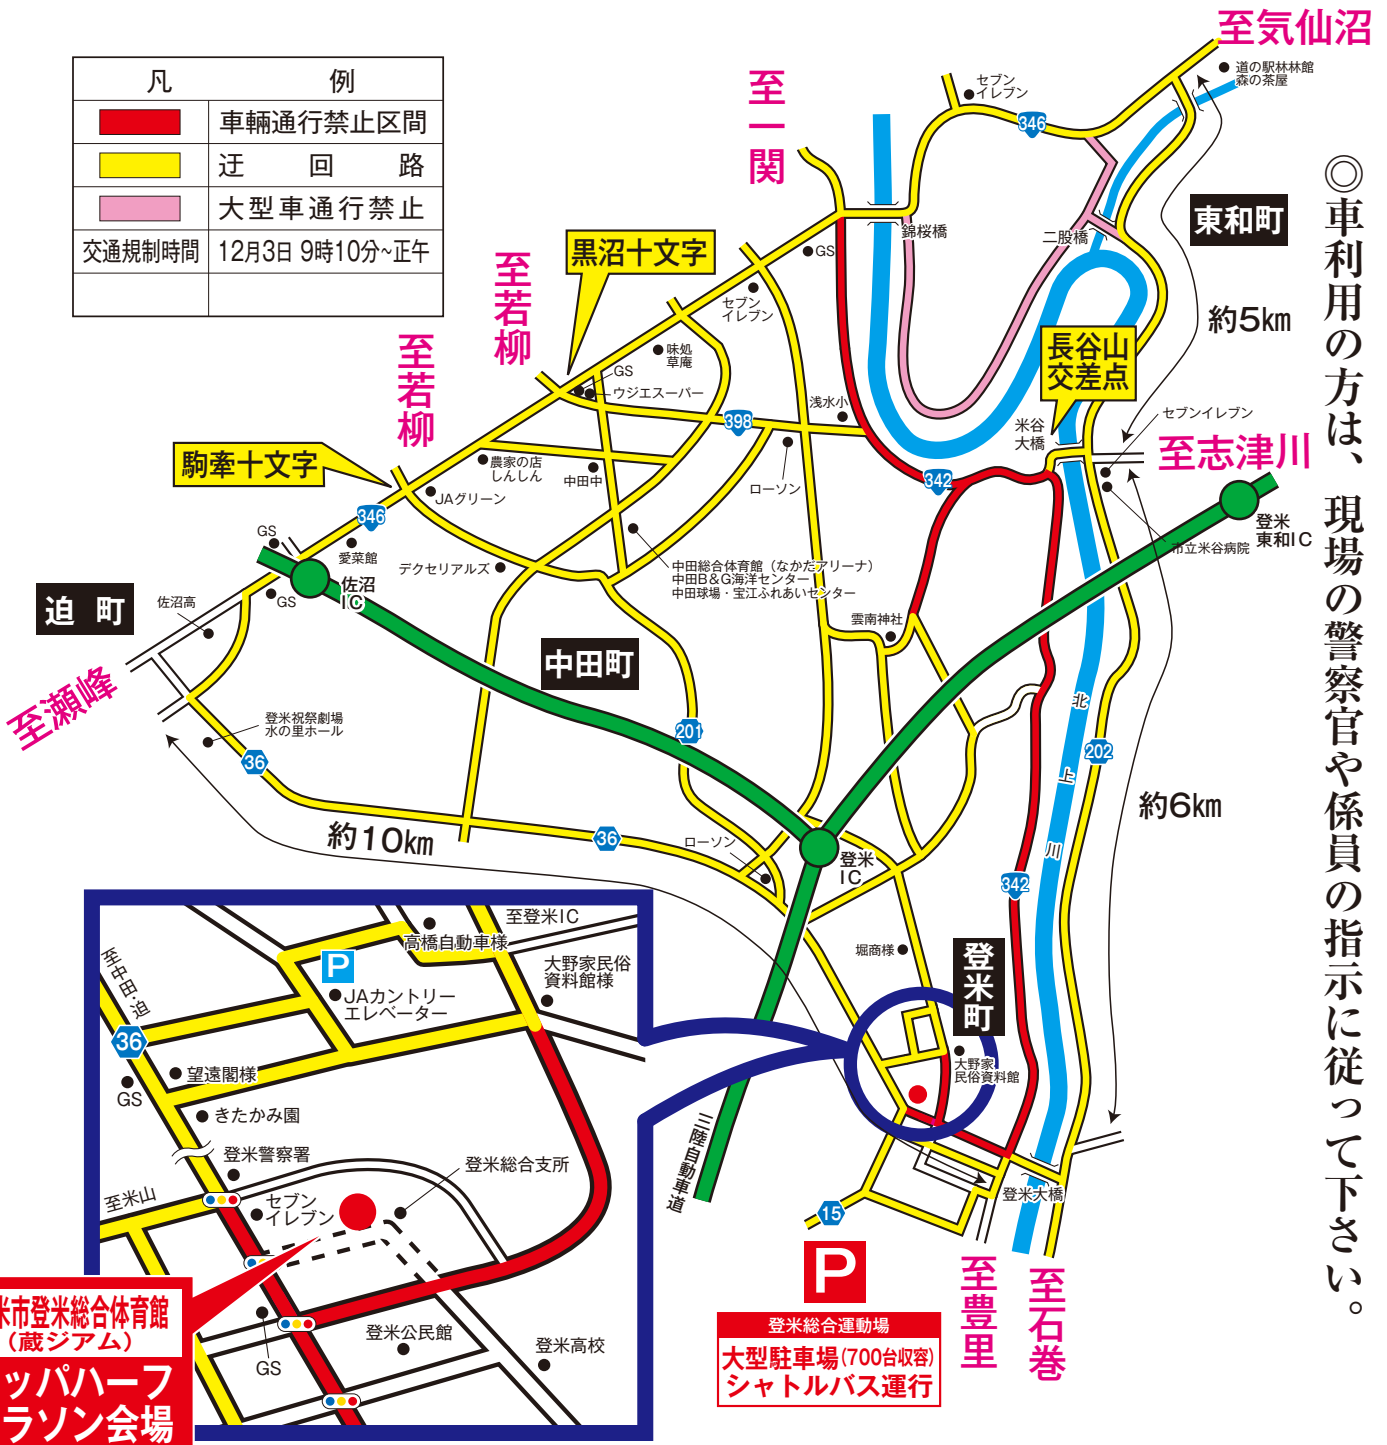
| 凡 例 | |
|---|---|
| | 車輌通行禁止区間 |
| | 迂 回 路 |
| | 大型車通行禁止 |
| 交通規制時間 | 12月3日 9時10分~正午 |
| | |

至気仙沼
至一関
至若柳
至若柳
黒沼十文字
駒牽十文字
至瀬峰
迫 町
東和町
中田町
登米町
長谷山交差点
至志津川
至豊里
至石巻
約5km
約6km
約10km

道の駅林林館 森の茶屋
セブンイレブン
346
錦桜橋
二股橋
GS
セブンイレブン
味処草庵
GS
ウジエスーパー
398
浅水小
米谷大橋
セブンイレブン
農家の店しんしん
中田中
JAグリーン
ローソン
342
346
GS
愛業館
佐沼IC
GS
佐沼高
デクセリアルズ
中田総合体育館（なかだアリーナ）
中田B&G海洋センター
中田球場・宝江ふれあいセンター
雲南神社
市立米谷病院
登米東和IC
登米祝祭劇場 水の里ホール
36
201
北上川
202
36
ローソン
登米IC
342
堀商様
大野家民俗資料館
三陸自動車道
15
登米大橋

至登米IC
高橋自動車様
P
JAカントリーエレベーター
大野家民俗資料館様
至中田・迫
36
GS
望遠閣様
きたかみ園
登米警察署
登米総合支所
至米山
セブンイレブン
GS
登米公民館
登米高校
米市登米総合体育館（蔵ジアム）
ッパハーフ
ラソン会場

P
登米総合運動場
大型駐車場(700台収容)
シャトルバス運行

◎車利用の方は、現場の警察官や係員の指示に従って下さい。